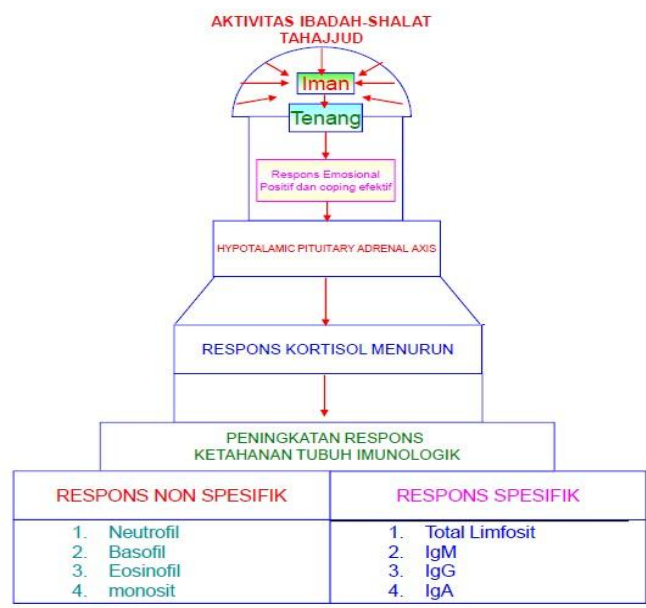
AKTIVITAS IBADAH-SHALAT TAHAJJUD

Iman

Tenang

Respons Emosional Positif dan coping efektif

HYPOTALAMIC PITUITARY ADRENAL AXIS

RESPONS KORTISOL MENURUN

PENINGKATAN RESPONS KETAHANAN TUBUH IMUNOLOGIK

| RESPONS NON SPESIFIK | RESPONS SPESIFIK |
|---|---|
| 1. Neutrofil<br>2. Basofil<br>3. Eosinofil<br>4. monosit | 1. Total Limfosit<br>2. IgM<br>3. IgG<br>4. IgA |